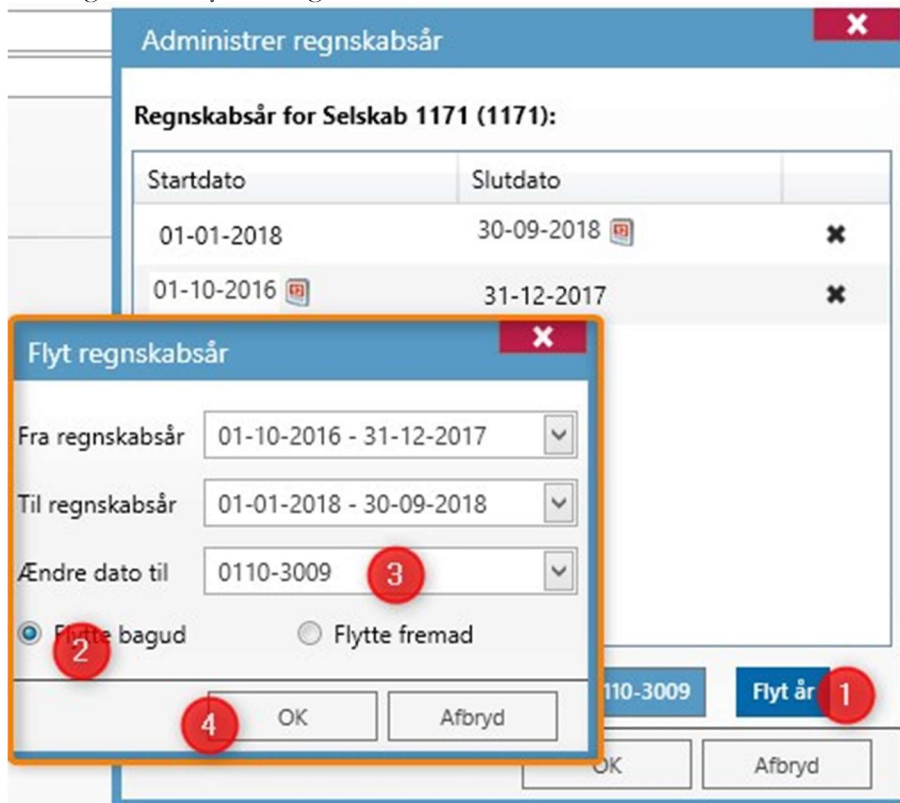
Administrer regnskabsår

Regnskabsår for Selskab 1171 (1171):

| Startdato | Slutdato | |
|---|---|---|
| 01-01-2018 | 30-09-2018 | ✖ |
| 01-10-2016 | 31-12-2017 | ✖ |

Flyt regnskabsår

Fra regnskabsår 01-10-2016 - 31-12-2017

Til regnskabsår 01-01-2018 - 30-09-2018

Ændre dato til 0110-3009 3

Flytte bagud 2

Flytte fremad

4 OK

Afbryd

110-3009

Flyt år 1

OK

Afbryd